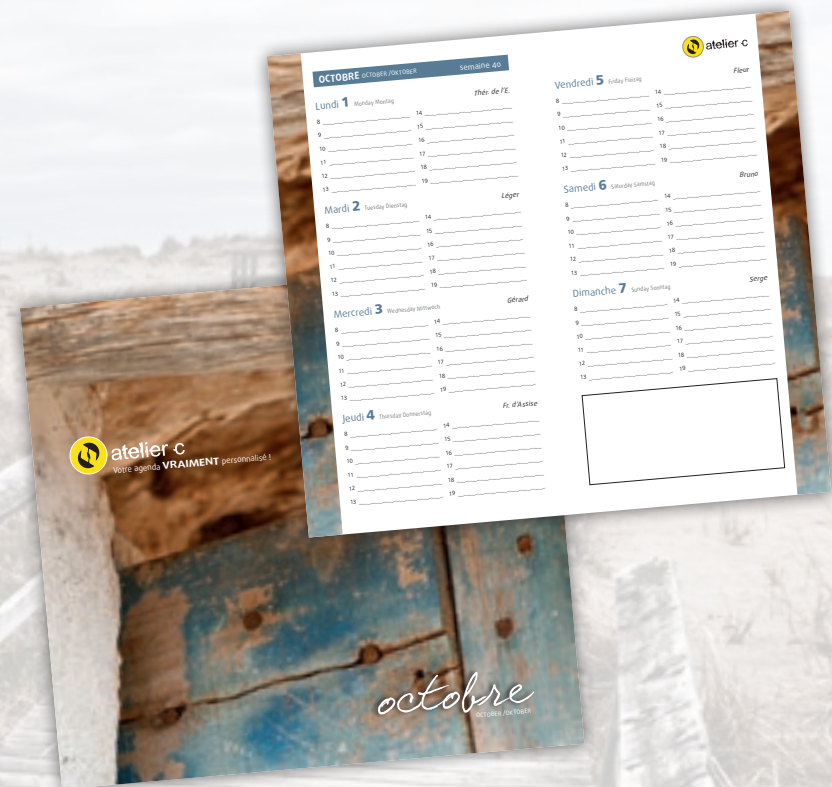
OCTOBRE OCTOBER / OKTOBER semaine 40

atelier c

Lundi 1 Monday Montag
Thér. de l'E.
8
9
10
11
12
13
14
15
16
17
18
19

Mardi 2 Tuesday Dienstag
Léger
8
9
10
11
12
13
14
15
16
17
18
19

Mercredi 3 Wednesday Mittwoch
Gérard
8
9
10
11
12
13
14
15
16
17
18
19

Jeudi 4 Thursday Donnerstag
Fr. d'Assise
8
9
10
11
12
13
14
15
16
17
18
19

Vendredi 5 Friday Freitag
Fleur
8
9
10
11
12
13
14
15
16
17
18
19

Samedi 6 Saturday Samstag
Bruno
8
9
10
11
12
13
14
15
16
17
18
19

Dimanche 7 Sunday Sonntag
Serge
8
9
10
11
12
13
14
15
16
17
18
19

atelier c
Votre agenda VRAIMENT personnalisé !

octobre
OCTOBER / OKTOBER